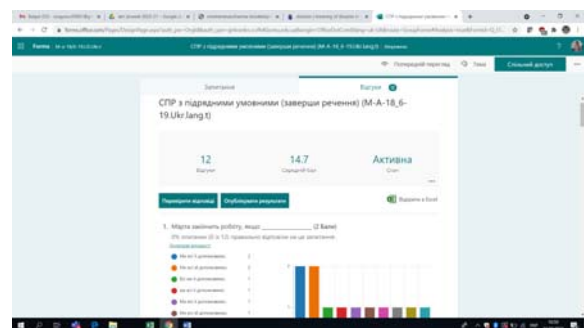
Forms

СПР з підрядними реченнями (завершіть речення) (М-А-18_6-19.Ukr.lang.t) - Збережено

Попередній перегляд | Тема | Спільний доступ

Запитання | Відповіді 12

СПР з підрядними умовними (заверши речення) (M-A-18_6-19.Ukr.lang.t)

12
Відповіді

14.7
Середній бал

Активна
Стан

Переглянути відповіді | Опублікувати результати

Відкрити в Excel

1. Марта закінчить роботу, якщо _____________ (2 Бали)

0% опитаних (0 із 12) правильно відповіли на це запитання.

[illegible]